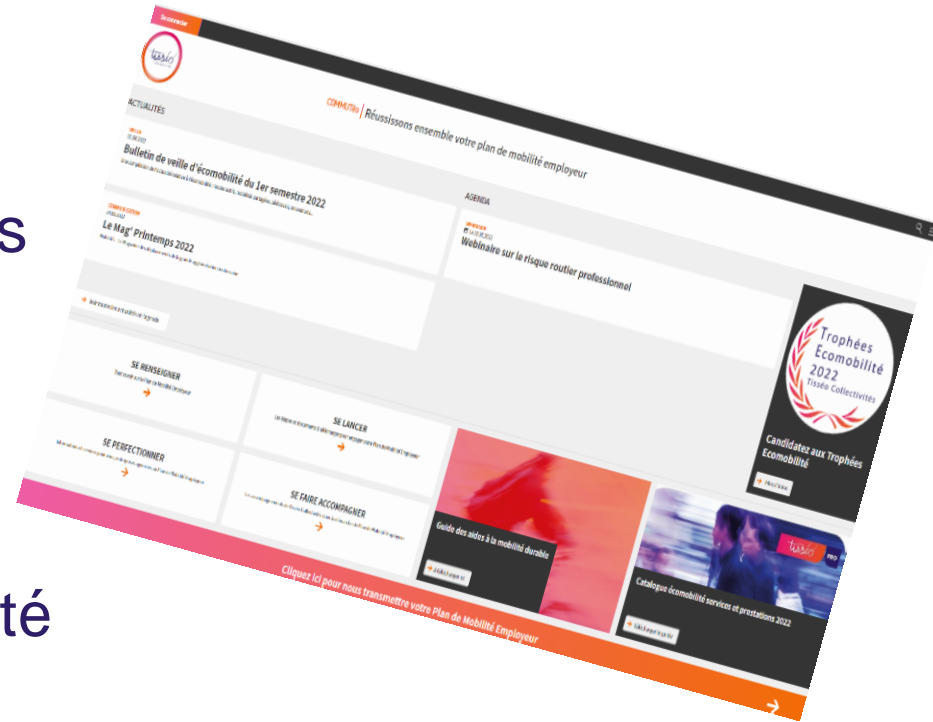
s

té

Se connecter

tisséo

ACTUALITÉS

COMMUTéo | Réussissons ensemble votre plan de mobilité employeur

Bulletin de veille d'écomobilité du 1er semestre 2022

Le Mag' Printemps 2022

AGENDA

Webinaire sur le risque routier professionnel

SE RENSEIGNER

SE PERFECTIONNER

SE LANCER

SE FAIRE ACCOMPAGNER

Trophées Écomobilité 2022 Tisséo Collectivités

Candidatez aux Trophées Écomobilité

Guide des aides à la mobilité durable

tisséo PRO

Catalogue écomobilité services et prestations 2022

Cliquez ici pour nous transmettre votre Plan de Mobilité Employeur